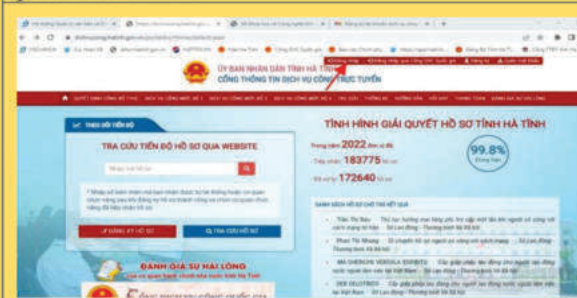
ỦY BAN NHÂN DÂN TỈNH HÀ TĨNH
CỔNG THÔNG TIN DỊCH VỤ CÔNG TRỰC TUYẾN

THEO DÕI TIẾN ĐỘ

TRA CỨU TIẾN ĐỘ HỒ SƠ QUA WEBSITE

ĐĂNG KÝ HỒ SƠ

TRA CỨU HỒ SƠ

ĐÁNH GIÁ SỰ HÀI LÒNG

TÌNH HÌNH GIẢI QUYẾT HỒ SƠ TỈNH HÀ TĨNH

Trong năm 2022 đã tiếp nhận

Tiếp nhận 183775

Đã xử lý 172640

99.8%

DANH SÁCH HỒ SƠ CHỜ TRẢ KẾT QUẢ

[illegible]